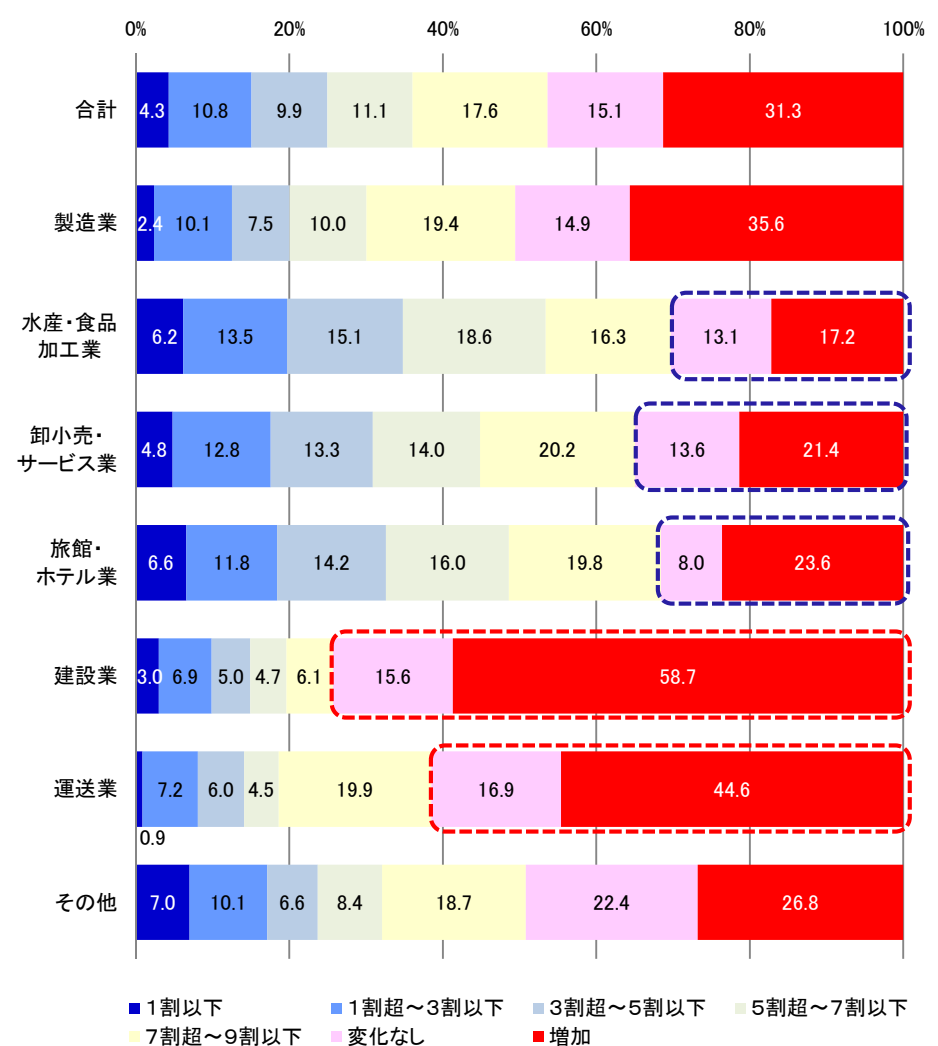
0% 20% 40% 60% 80% 100%

| | | | | | | | |
|---|---|---|---|---|---|---|---|
| 合計 | 4.3 | 10.8 | 9.9 | 11.1 | 17.6 | 15.1 | 31.3 |
| 製造業 | 2.4 | 10.1 | 7.5 | 10.0 | 19.4 | 14.9 | 35.6 |
| 水産・食品加工業 | 6.2 | 13.5 | 15.1 | 18.6 | 16.3 | 13.1 | 17.2 |
| 卸小売・サービス業 | 4.8 | 12.8 | 13.3 | 14.0 | 20.2 | 13.6 | 21.4 |
| 旅館・ホテル業 | 6.6 | 11.8 | 14.2 | 16.0 | 19.8 | 8.0 | 23.6 |
| 建設業 | 3.0 | 6.9 | 5.0 | 4.7 | 6.1 | 15.6 | 58.7 |
| 運送業 | 0.9 | 7.2 | 6.0 | 4.5 | 19.9 | 16.9 | 44.6 |
| その他 | 7.0 | 10.1 | 6.6 | 8.4 | 18.7 | 22.4 | 26.8 |

0% 20% 40% 60% 80% 100%

1割以下
1割超～3割以下
3割超～5割以下
5割超～7割以下
7割超～9割以下
変化なし
増加